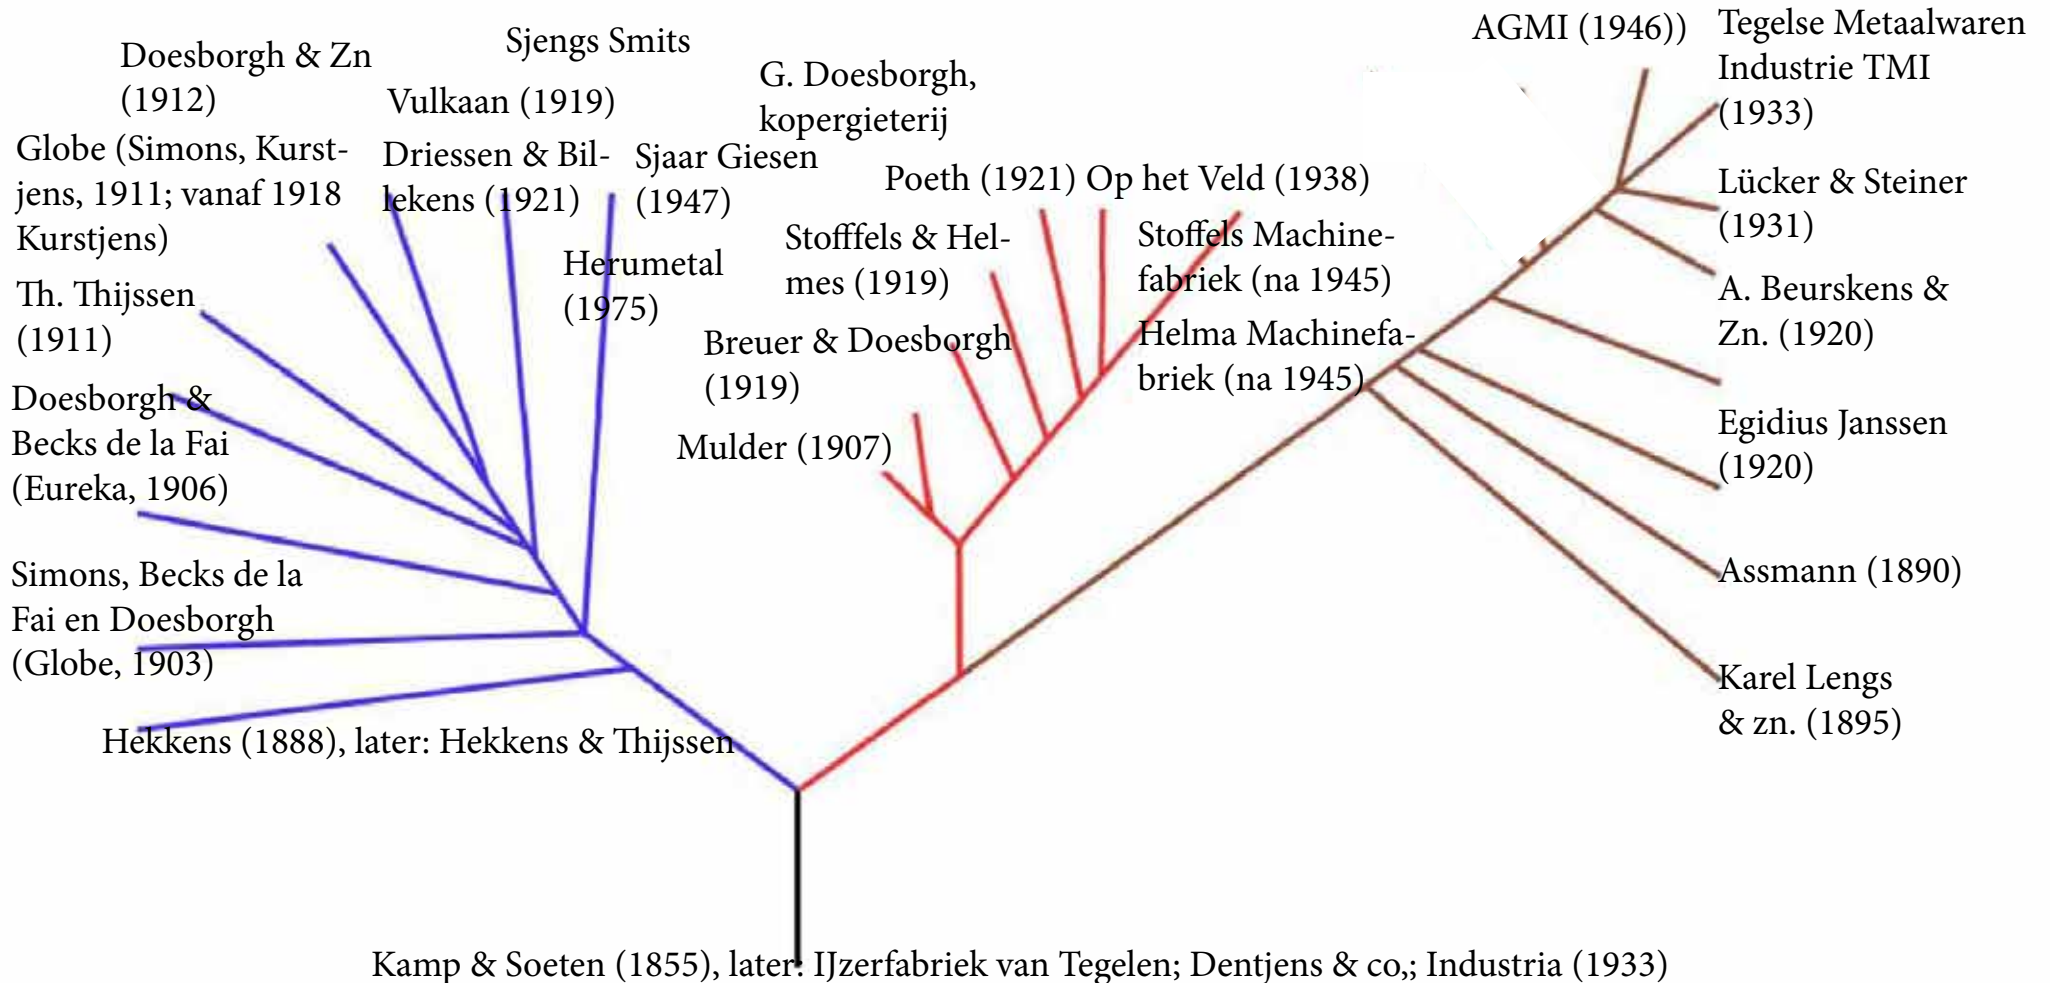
Doesborgh & Zn (1912)

Sjengs Smits

Vulkaan (1919)

G. Doesborgh, kopergieterij

Globe (Simons, Kurstjens, 1911; vanaf 1918 Kurstjens)

Driessen & Billekens (1921)

Sjaar Giesen (1947)

Th. Thijssen (1911)

Herumetal (1975)

Doesborgh & Becks de la Fai (Eureka, 1906)

Simons, Becks de la Fai en Doesborgh (Globe, 1903)

Hekkens (1888), later: Hekkens & Thijssen

Poeth (1921)

Op het Veld (1938)

Stofffels & Helmes (1919)

Stoffels Machinefabriek (na 1945)

Breuer & Doesborgh (1919)

Helma Machinefabriek (na 1945)

Mulder (1907)

AGMI (1946))

Tegelse Metaalwaren Industrie TMI (1933)

Lücker & Steiner (1931)

A. Beurskens & Zn. (1920)

Egidius Janssen (1920)

Assmann (1890)

Karel Lengs & zn. (1895)

Kamp & Soeten (1855), later: IJzerfabriek van Tegelen; Dentjens & co,; Industria (1933)